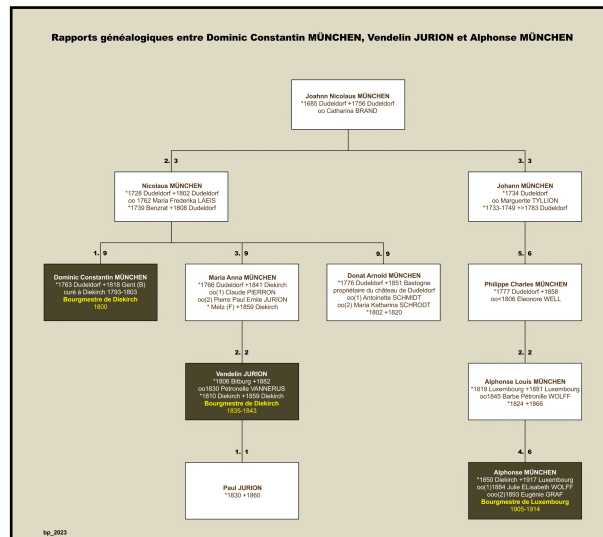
Rapports généalogiques entre Dominic Constantin MÜNCHEN, Vendelin JURION et Alphonse MÜNCHEN

Joahnn Nicolaus MÜNCHEN
*1685 Dudeldorf +1756 Dudeldorf
oo Catharina BRAND

2. 3

Nicolaus MÜNCHEN
*1728 Dudeldorf +1802 Dudeldorf
oo 1762 Maria Frederika LAEIS
*1739 Benzrat +1808 Dudeldorf

3. 3

Johann MÜNCHEN
*1734 Dudeldorf
oo Marguerite TYLLION
*1733-1749 +>1783 Dudeldorf

1. 9

Dominic Constantin MÜNCHEN
*1763 Dudeldorf +1818 Gent (B)
curé à Diekirch 1793-1803
Bourgmestre de Diekirch
1800

3. 9

Maria Anna MÜNCHEN
*1766 Dudeldorf +1841 Diekirch
oo(1) Claude PIERRON
oo(2) Pierre Paul Emile JURION
* Metz (F) +1859 Diekirch

9. 9

Donat Arnold MÜNCHEN
*1776 Dudeldorf +1851 Bastogne
propriétaire du château de Dudeldorf
oo(1) Antoinette SCHMIDT
oo(2) Maria Katharina SCHRODT
*1802 +1820

5. 6

Philippe Charles MÜNCHEN
*1777 Dudeldorf +1858
oo<1806 Eleonore WELL

2. 2

Vendelin JURION
*1806 Bitburg +1882
oo1830 Petronelle VANNERUS
*1810 Diekirch +1859 Diekirch
Bourgmestre de Diekirch
1835-1843

2. 2

Alphonse Louis MÜNCHEN
*1819 Luxembourg +1881 Luxembourg
oo1845 Barbe Pétronille WOLFF
*1824 +1866

1. 1

Paul JURION
*1830 +1860

4. 6

Alphonse MÜNCHEN
*1850 Diekirch +1917 Luxembourg
oo(1)1884 Julie ELisabeth WOLFF
ooo(2)1893 Eugénie GRAF
Bourgmestre de Luxembourg
1905-1914

bp_2023